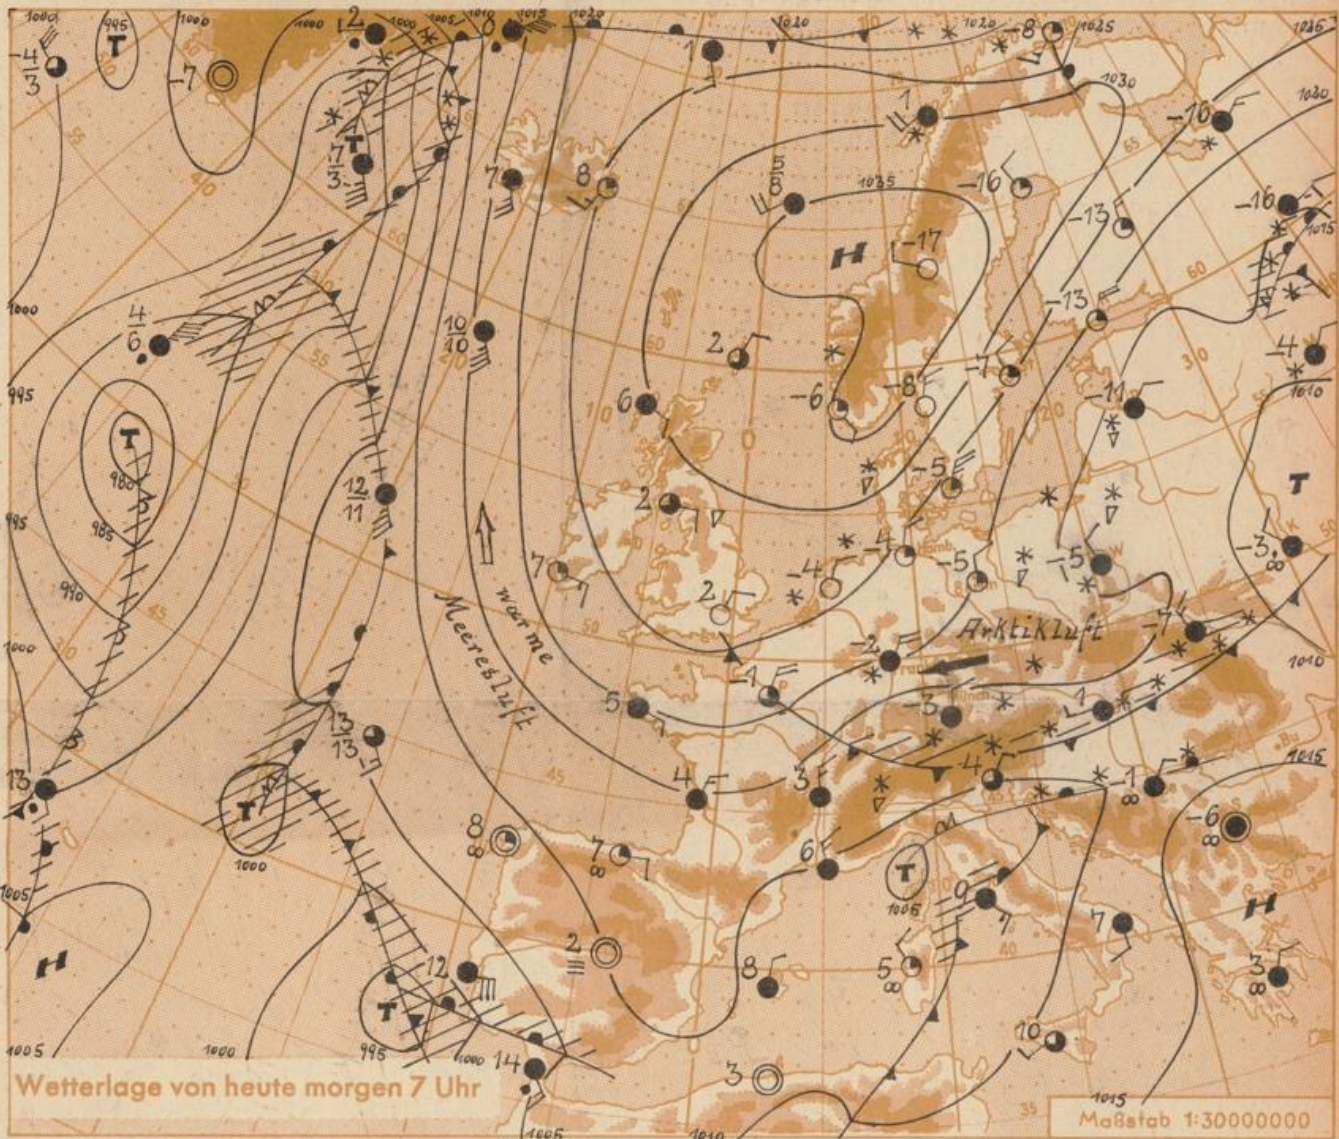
Wetterlage von heute morgen 7 Uhr

Maßstab 1:30000000

Arktikluft

warme Meeresluft

T
T
T
T
T
T
H
H
H

1000
995
1000
1005
1010
1015
1020
1020
1020
1025
1030
1035
1025
1020
995
990
985
980
1000
1000
1005
1005
1000
995
1005
1010
1015
1010
1015
1010
1015

$-\frac{4}{3}$
-7
2
8
1
-8
1
$\frac{7}{3}$
7
8
$\frac{5}{8}$
-16
-16
-16
-17
-13
$\frac{4}{6}$
$\frac{10}{10}$
2
-13
4
6
-6
-8
-7
-11
$\frac{12}{11}$
-5
2
7
2
-4
-4
-5
-5
-3
-2
-7
5
4
-3
1
$\frac{13}{13}$
4
3
-4
-1
13
8
7
6
-6
9
7
2
8
5
12
3
14
3
10